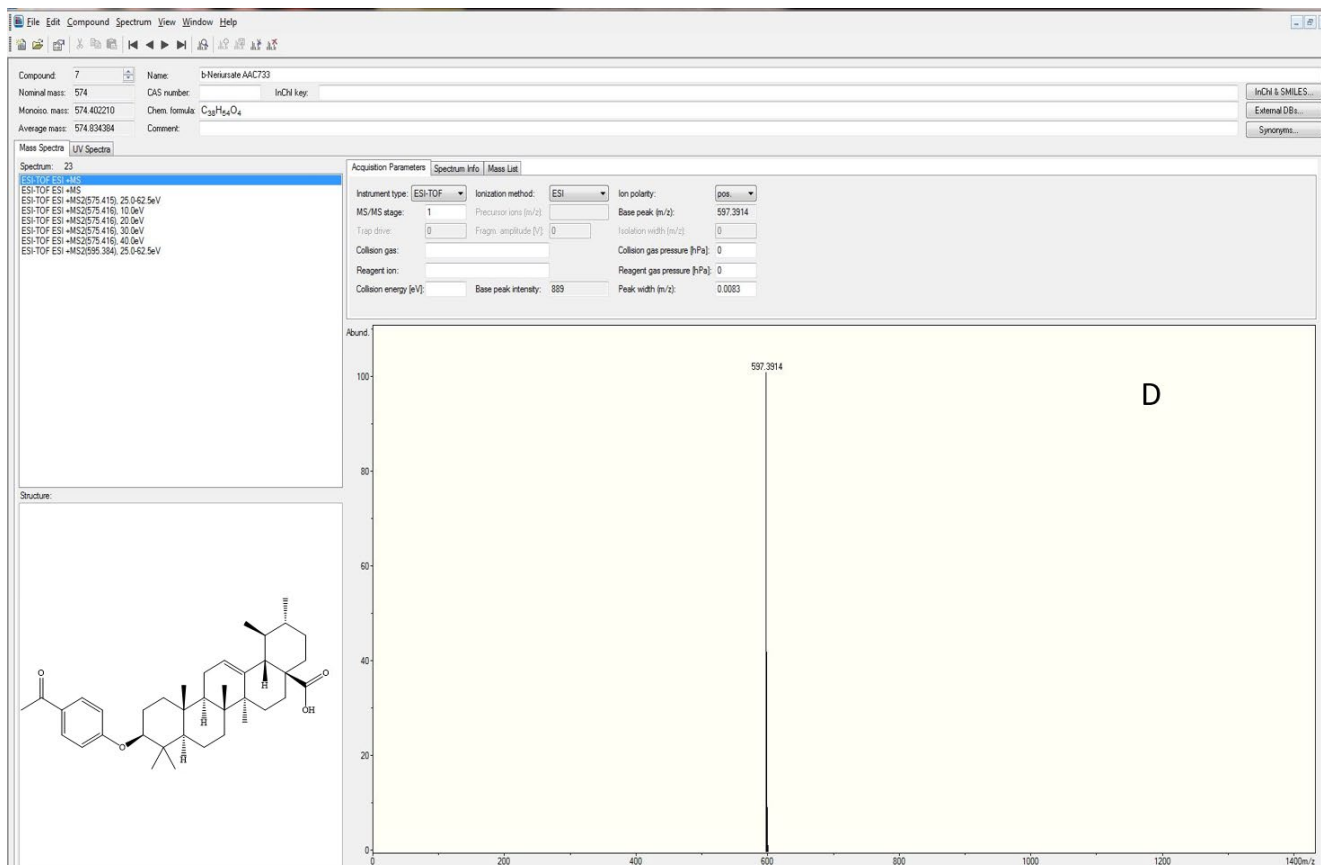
File Edit Compound Spectrum View Window Help

Compound: 7
Name: b-Neriursate AAC733
Nominal mass: 574
CAS number:
InChI key:
InChI & SMILES...
Monoiso. mass: 574.402210
Chem. formula: $C_{38}H_{54}O_4$
External DBs...
Average mass: 574.834384
Comment:
Synonyms...

Mass Spectra | UV Spectra

Spectrum: 23
ESI-TOF ESI +MS
ESI-TOF ESI +MS
ESI-TOF ESI +MS2(575.415), 25.0-62.5eV
ESI-TOF ESI +MS2(575.416), 10.0eV
ESI-TOF ESI +MS2(575.416), 20.0eV
ESI-TOF ESI +MS2(575.416), 30.0eV
ESI-TOF ESI +MS2(575.416), 40.0eV
ESI-TOF ESI +MS2(595.384), 25.0-62.5eV

Acquisition Parameters | Spectrum Info | Mass List

Instrument type: ESI-TOF
Ionization method: ESI
Ion polarity: pos.
MS/MS stage: 1
Precursor ions (m/z):
Base peak (m/z): 597.3914
Trap drive: 0
Fragm. amplitude [V]: 0
Isolation width (m/z): 0
Collision gas:
Collision gas pressure [hPa]: 0
Reagent ion:
Reagent gas pressure [hPa]: 0
Collision energy [eV]:
Base peak intensity: 889
Peak width (m/z): 0.0083

Structure:

O
O
H
H
H
OH
O

Abund.
597.3914
D
100
80
60
40
20
0
0
200
400
600
800
1000
1200
1400m/z